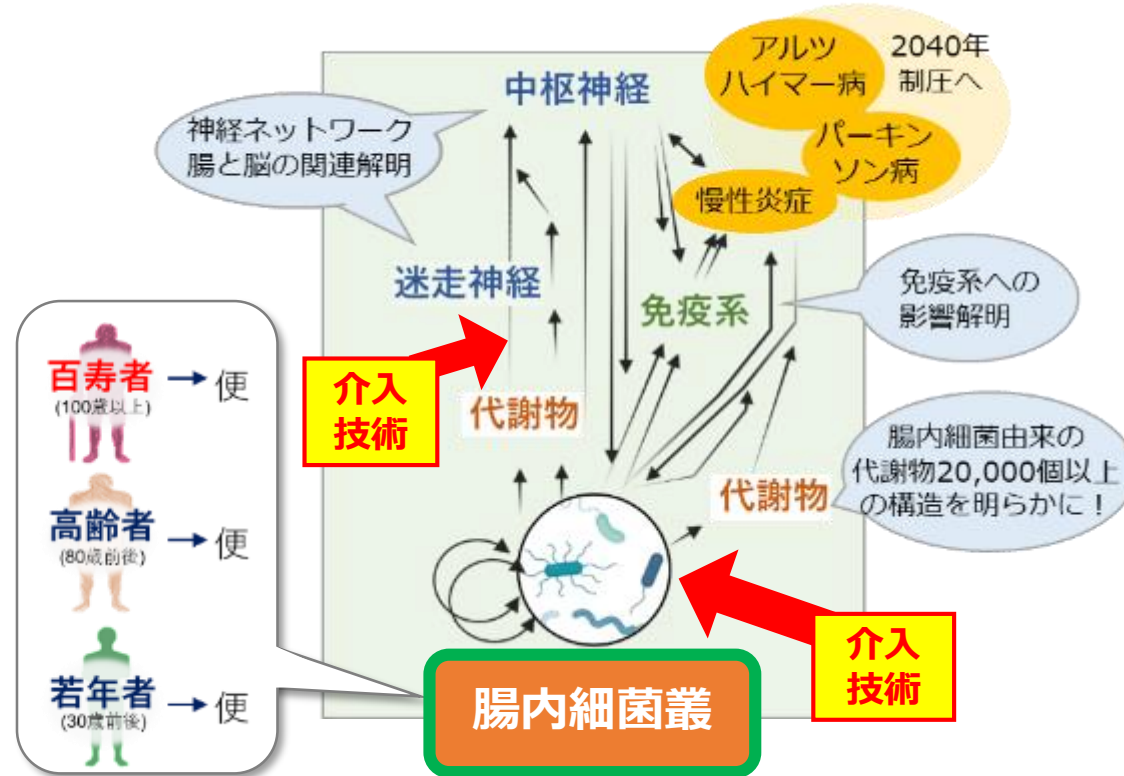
中枢神経

神経ネットワーク
腸と脳の関連解明

アルツハイマー病

2040年
制圧へ

パーキンソン病

慢性炎症

迷走神経

免疫系

免疫系への
影響解明

百寿者
(100歳以上)
→ 便

高齢者
(80歳前後)
→ 便

若年者
(30歳前後)
→ 便

介入
技術

代謝物

腸内細菌由来の
代謝物20,000個以上
の構造を明らかに!

代謝物

介入
技術

腸内細菌叢